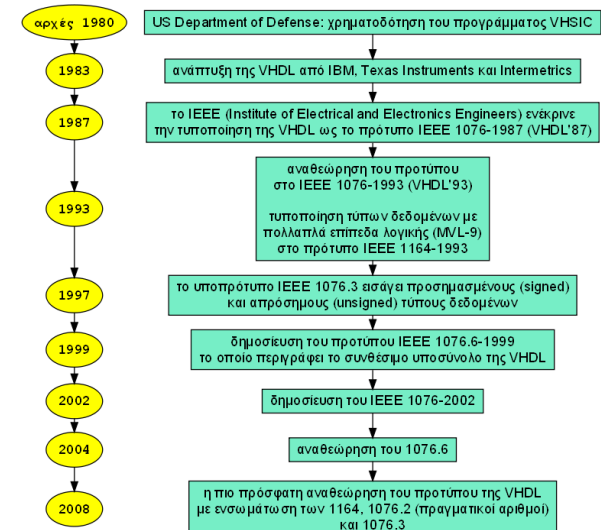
αρχές 1980
US Department of Defense: χρηματοδότηση του προγράμματος VHSIC

1983
ανάπτυξη της VHDL από IBM, Texas Instruments και Intermetrics

1987
το IEEE (Institute of Electrical and Electronics Engineers) ενέκρινε την τυποποίηση της VHDL ως το πρότυπο IEEE 1076-1987 (VHDL'87)

1993
αναθεώρηση του προτύπου στο IEEE 1076-1993 (VHDL'93)

τυποποίηση τύπων δεδομένων με πολλαπλά επίπεδα λογικής (MVL-9) στο πρότυπο IEEE 1164-1993

1997
το υποπρότυπο IEEE 1076.3 εισάγει προσημασμένους (signed) και απρόσημους (unsigned) τύπους δεδομένων

1999
δημοσίευση του προτύπου IEEE 1076.6-1999 το οποίο περιγράφει το συνθέσιμο υποσύνολο της VHDL

2002
δημοσίευση του IEEE 1076-2002

2004
αναθεώρηση του 1076.6

2008
η πιο πρόσφατη αναθεώρηση του προτύπου της VHDL με ενσωμάτωση των 1164, 1076.2 (πραγματικοί αριθμοί) και 1076.3